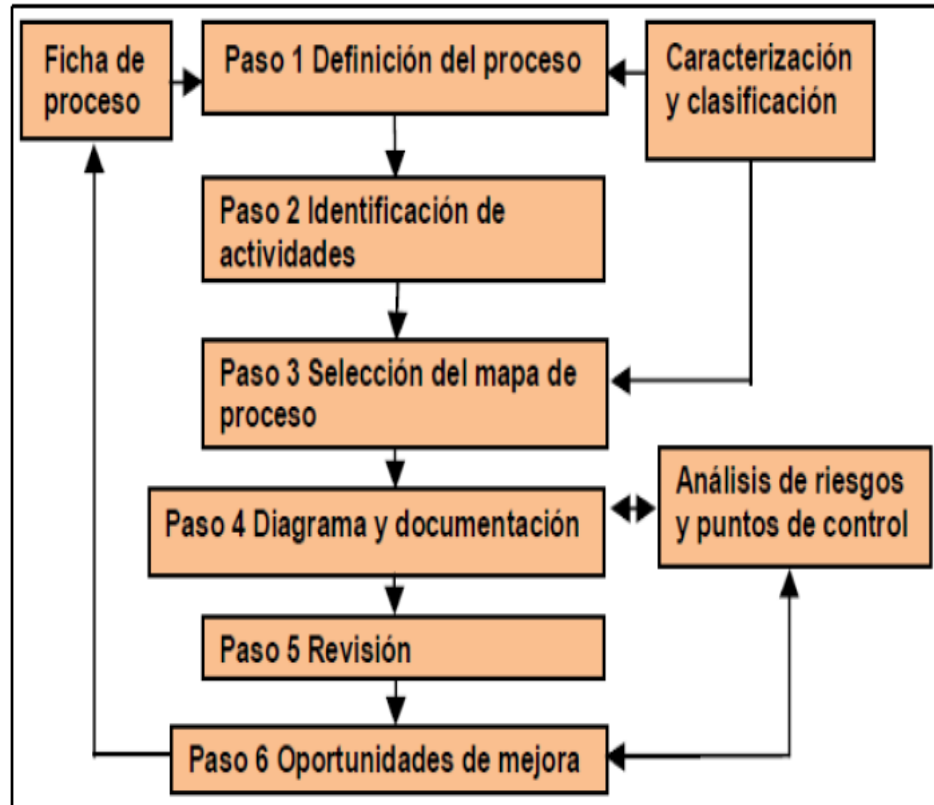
Ficha de proceso

Paso 1 Definición del proceso

Caracterización y clasificación

Paso 2 Identificación de actividades

Paso 3 Selección del mapa de proceso

Paso 4 Diagrama y documentación

Análisis de riesgos y puntos de control

Paso 5 Revisión

Paso 6 Oportunidades de mejora